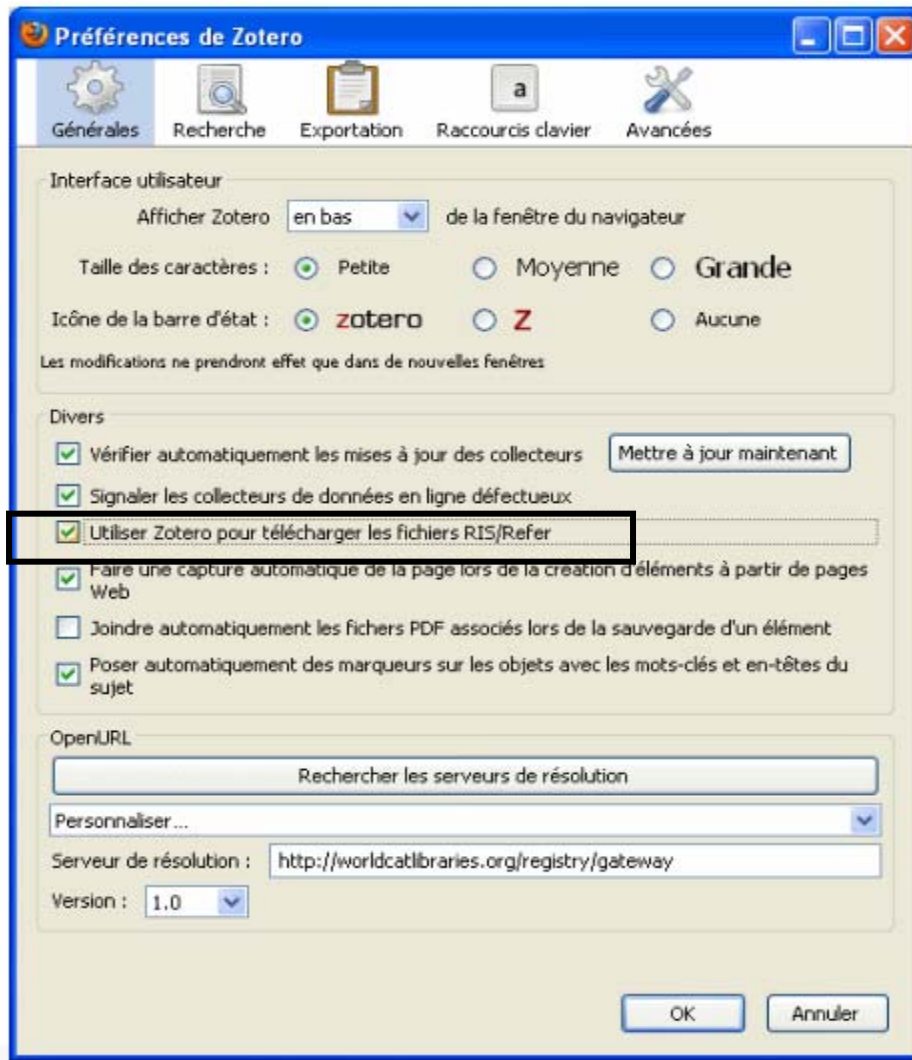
Préférences de Zotero

Générales Recherche Exportation Raccourcis clavier Avancées

a

Interface utilisateur

Afficher Zotero en bas de la fenêtre du navigateur

Taille des caractères : Petite Moyenne Grande

Icône de la barre d'état : zotero Z Aucune

Les modifications ne prendront effet que dans de nouvelles fenêtres

Divers

Vérifier automatiquement les mises à jour des collecteurs

Mettre à jour maintenant

Signaler les collecteurs de données en ligne défectueux

Utiliser Zotero pour télécharger les fichiers RIS/Refer

Faire une capture automatique de la page lors de la création d'éléments à partir de pages Web

Joindre automatiquement les fichers PDF associés lors de la sauvegarde d'un élément

Poser automatiquement des marqueurs sur les objets avec les mots-clés et en-têtes du sujet

OpenURL

Rechercher les serveurs de résolution

Personnaliser...

Serveur de résolution : http://worldcatlibraries.org/registry/gateway

Version : 1.0

OK Annuler